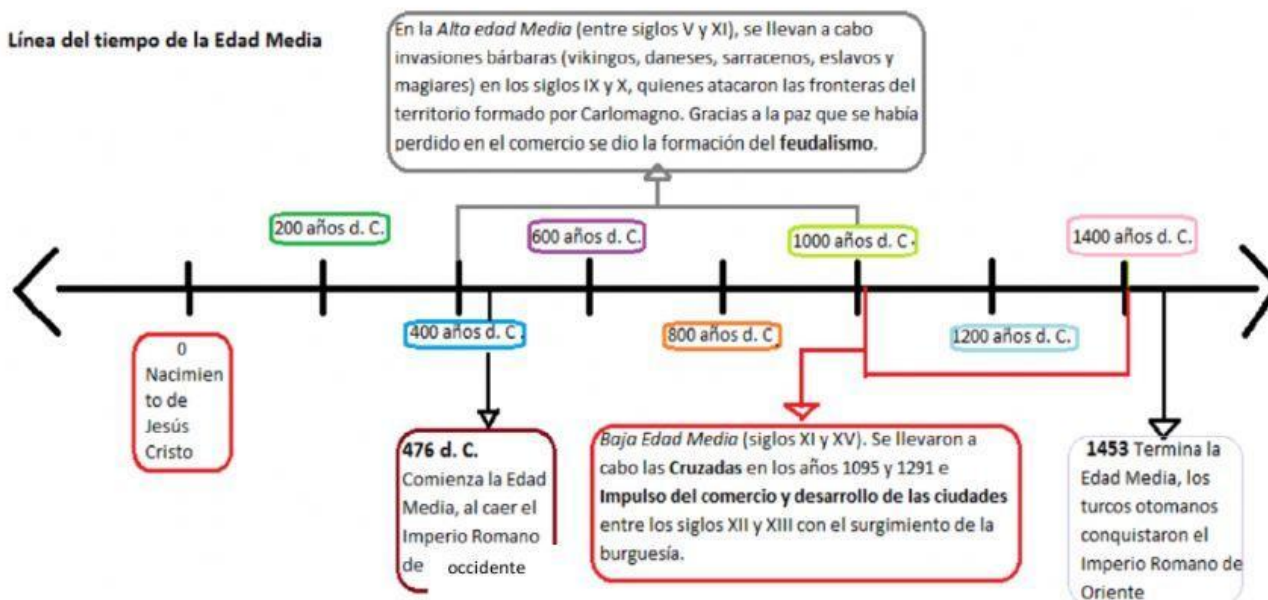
**Línea del tiempo de la Edad Media**

En la *Alta edad Media* (entre siglos V y XI), se llevan a cabo invasiones bárbaras (vikingos, daneses, sarracenos, eslavos y magiares) en los siglos IX y X, quienes atacaron las fronteras del territorio formado por Carlomagno. Gracias a la paz que se había perdido en el comercio se dio la formación del **feudalismo**.

200 años d. C.

600 años d. C.

1000 años d. C.

1400 años d. C.

0 Nacimiento de Jesús Cristo

400 años d. C.

800 años d. C.

1200 años d. C.

**476 d. C.** Comienza la Edad Media, al caer el Imperio Romano de occidente

*Baja Edad Media* (siglos XI y XV). Se llevaron a cabo las **Cruzadas** en los años 1095 y 1291 e **Impulso del comercio y desarrollo de las ciudades** entre los siglos XII y XIII con el surgimiento de la burguesía.

**1453** Termina la Edad Media, los turcos otomanos conquistaron el Imperio Romano de Oriente